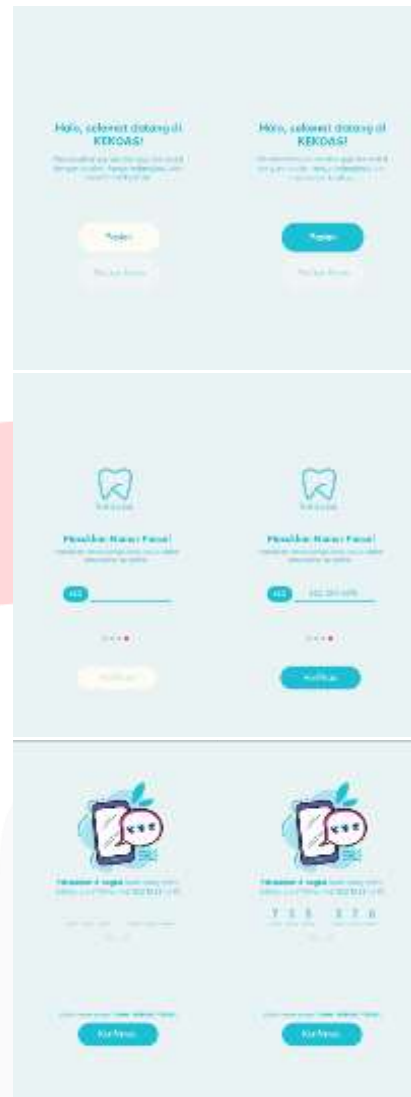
Halo, selamat datang di KEKOAS!

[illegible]

Masuk

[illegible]

Halo, selamat datang di KEKOAS!

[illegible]

Masuk

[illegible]

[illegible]

Masukkan Nomor Ponsel

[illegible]

+62

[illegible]

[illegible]

Masukkan Nomor Ponsel

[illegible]

+62

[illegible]

Verifikasi

Masukkan 4 angka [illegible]

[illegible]

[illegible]

Konfirmasi

Masukkan 4 angka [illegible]

7 3 8 3 7 6

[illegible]

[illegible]

Konfirmasi